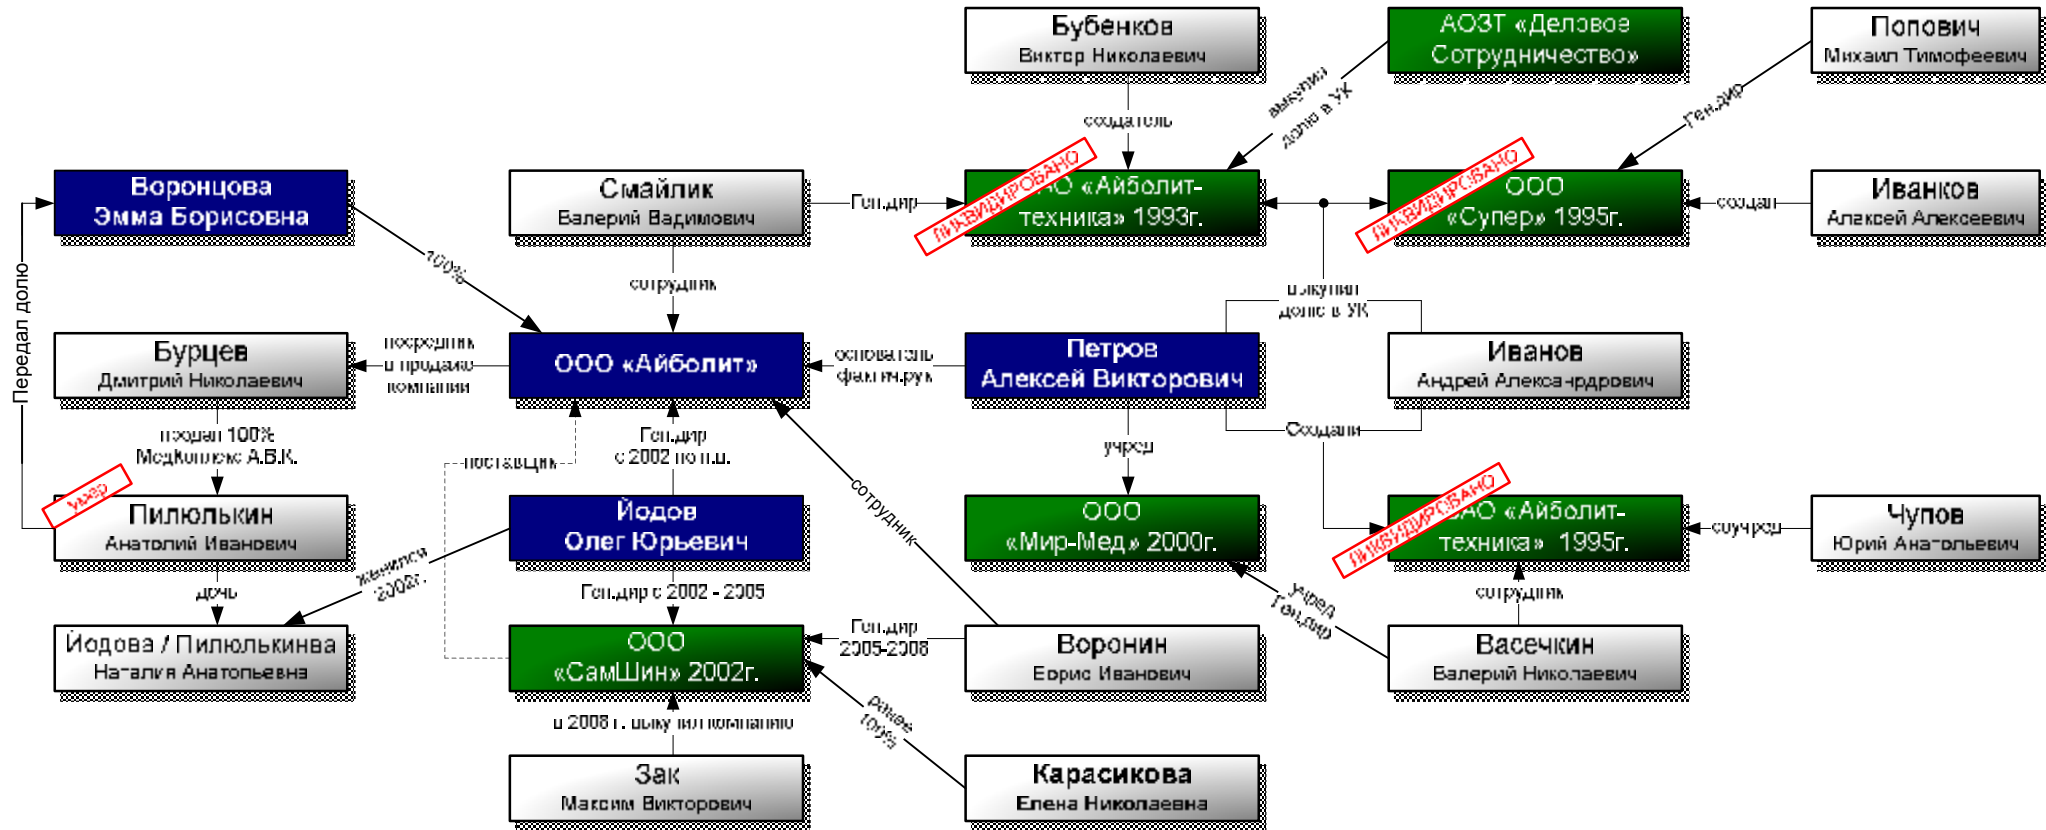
Бубенков
Виктор Николаевич

АОЗТ «Деловое Сотрудничество»

Попович
Михаил Тимофеевич

создатель

выкупил долю в УК

Ген.дир

Воронцова
Эмма Борисовна

Смайлик
Валерий Вадимович

Ген.дир

ЛИКВИДИРОВАНО
АО «Айболит-техника» 1993г.

ЛИКВИДИРОВАНО
ООО «Супер» 1995г.

создал

Иванков
Алексей Алексеевич

100%

сотрудник

выкупил долю в УК

Передал долю

Бурцев
Дмитрий Николаевич

посредник в продаже компании

ООО «Айболит»

основатель фактич.рук

Петров
Алексей Викторович

Иванов
Андрей Александрович

продал 100% Медколлеж А.В.К.

поставщик

Ген.дир с 2002 по н.в.

учред

Создали

умер
Пилюлькин
Анатолий Иванович

Йодов
Олег Юрьевич

сотрудник

ООО «Мир-Мед» 2000г.

ЛИКВИДИРОВАНО
ЗАО «Айболит-техника» 1995г.

соучред

Чупов
Юрий Анатольевич

женился 2002г.

дочь

Ген.дир с 2002 - 2005

учред Ген.дир

сотрудник

Йодова / Пилюлькина
Наталия Анатольевна

ООО «СамШин» 2002г.

Ген.дир 2005-2008

Воронин
Борис Иванович

Васечкин
Валерий Николаевич

ранее 100%

в 2008 г. выкупил компанию

Зак
Максим Викторович

Карасикова
Елена Николаевна